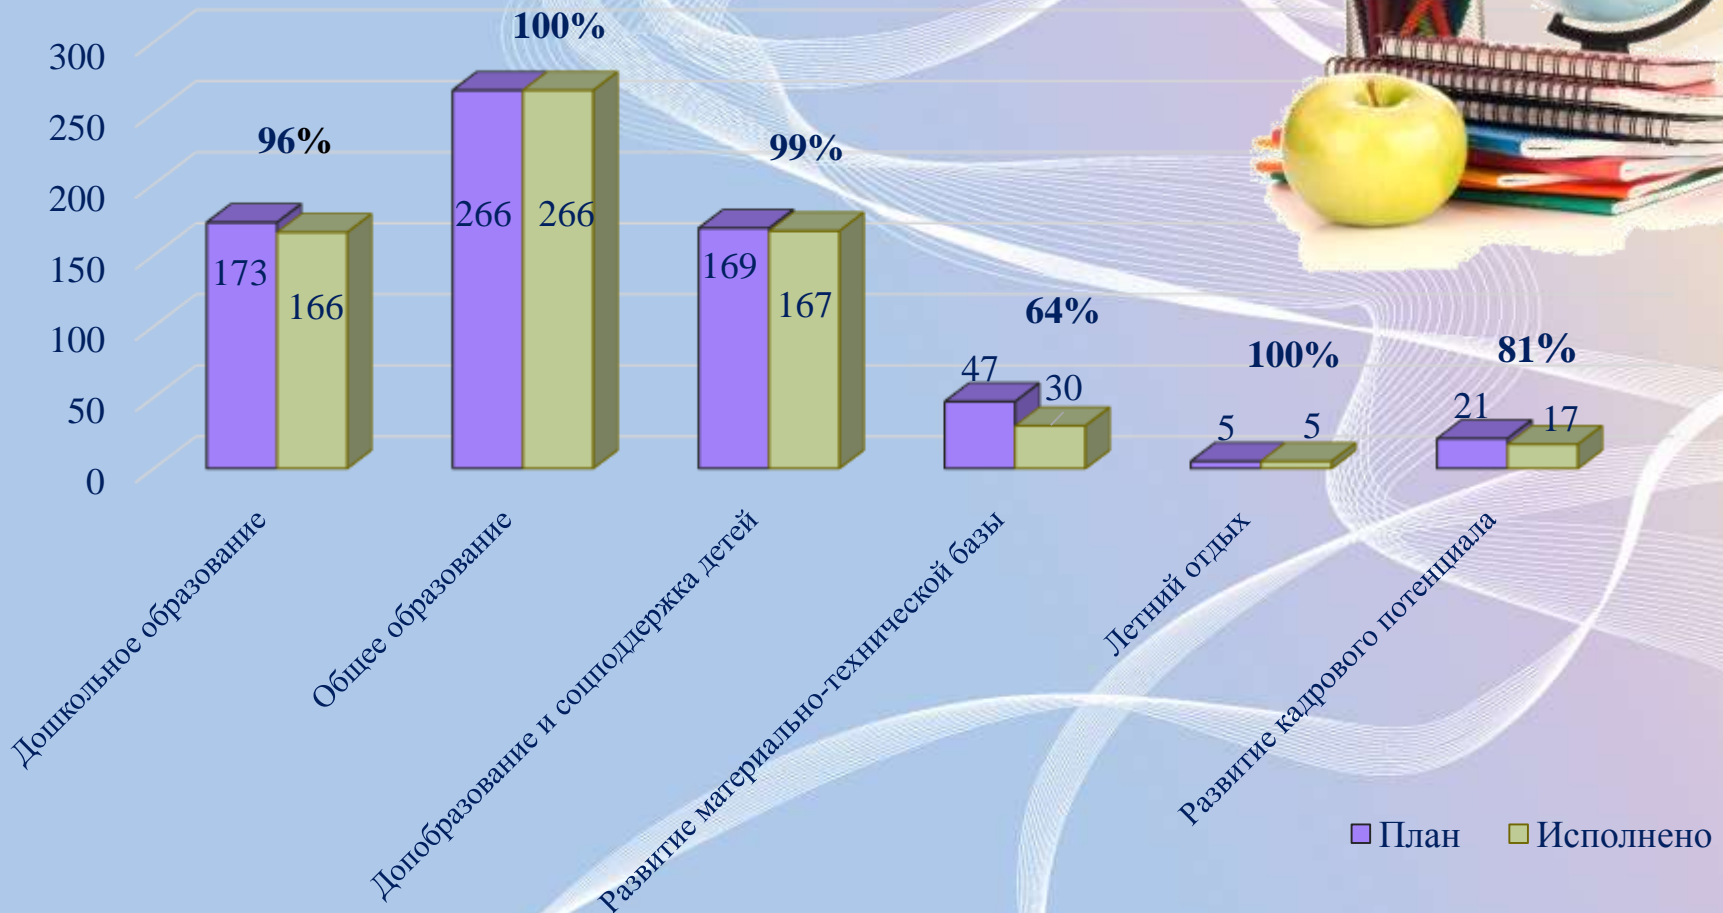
300
250
200
150
100
50
0

96%
173 166
Дошкольное образование

100%
266 266
Общее образование

99%
169 167
Допобразование и соцподдержка детей

64%
47 30
Развитие материально-технической базы

100%
5 5
Летний отдых

81%
21 17
Развитие кадрового потенциала

План Исполнено